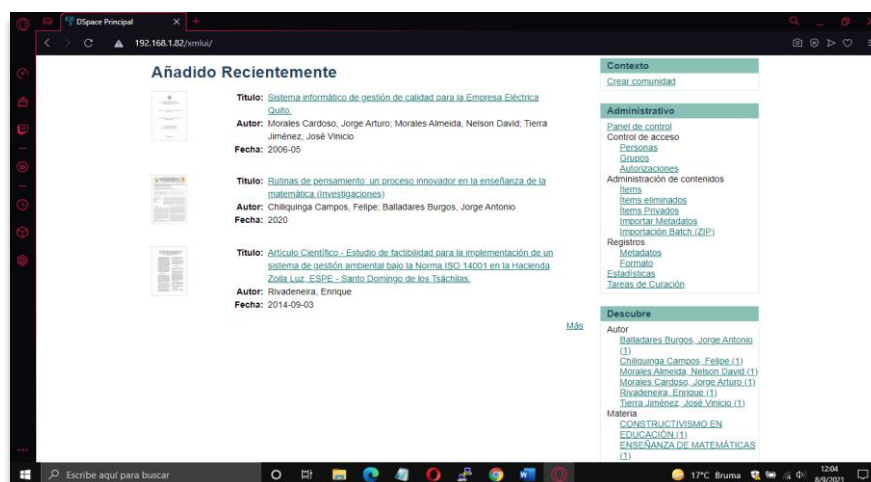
DSpace Principal

192.168.1.82/xmlui/

Añadido Recientemente

Titulo: Sistema informático de gestión de calidad para la Empresa Eléctrica Quito.
Autor: Morales Cardoso, Jorge Arturo; Morales Almeida, Nelson David; Tierra Jiménez, José Vinicio
Fecha: 2006-05

Titulo: Rutinas de pensamiento: un proceso innovador en la enseñanza de la matemática (Investigaciones)
Autor: Chiliquinga Campos, Felipe; Balladares Burgos, Jorge Antonio
Fecha: 2020

Titulo: Artículo Científico - Estudio de factibilidad para la implementación de un sistema de gestión ambiental bajo la Norma ISO 14001 en la Hacienda Zoila Luz, ESPE - Santo Domingo de los Tsáchilas.
Autor: Rivadeneira, Enrique
Fecha: 2014-09-03

Más

Contexto
Crear comunidad

Administrativo
Panel de control
Control de acceso
Personas
Grupos
Autorizaciones
Administración de contenidos
Ítems
Ítems eliminados
Ítems Privados
Importar Metadatos
Importación Batch (ZIP)
Registros
Metadatos
Formato
Estadísticas
Tareas de Curación

Descubre
Autor
Balladares Burgos, Jorge Antonio (1)
Chiliquinga Campos, Felipe (1)
Morales Almeida, Nelson David (1)
Morales Cardoso, Jorge Arturo (1)
Rivadeneira, Enrique (1)
Tierra Jiménez, José Vinicio (1)
Materia
CONSTRUCTIVISMO EN EDUCACIÓN (1)
ENSEÑANZA DE MATEMÁTICAS (1)

Escribe aquí para buscar
17°C Bruma
12:04
8/9/2021